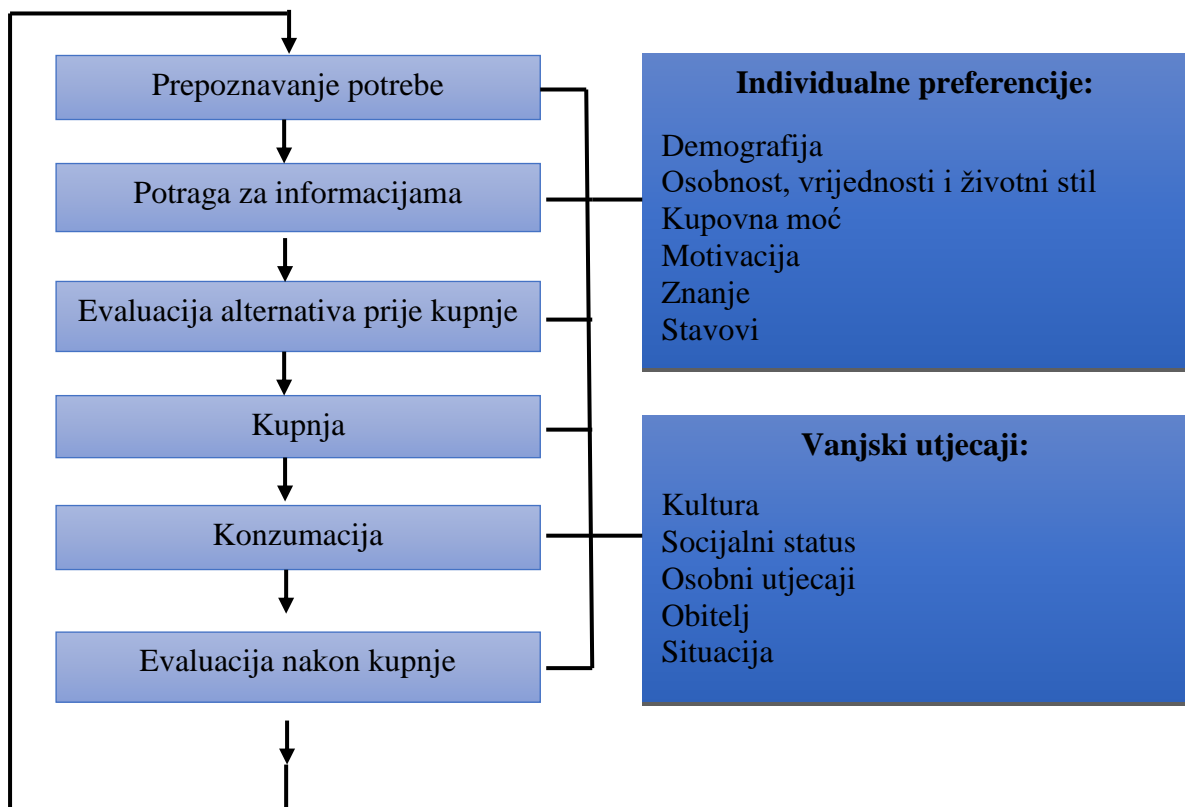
Prepoznavanje potrebe

Potraga za informacijama

Evaluacija alternativa prije kupnje

Kupnja

Konzumacija

Evaluacija nakon kupnje

**Individualne preferencije:**

Demografija
Osobnost, vrijednosti i životni stil
Kupovna moć
Motivacija
Znanje
Stavovi

**Vanjski utjecaji:**

Kultura
Socijalni status
Osobni utjecaji
Obitelj
Situacija